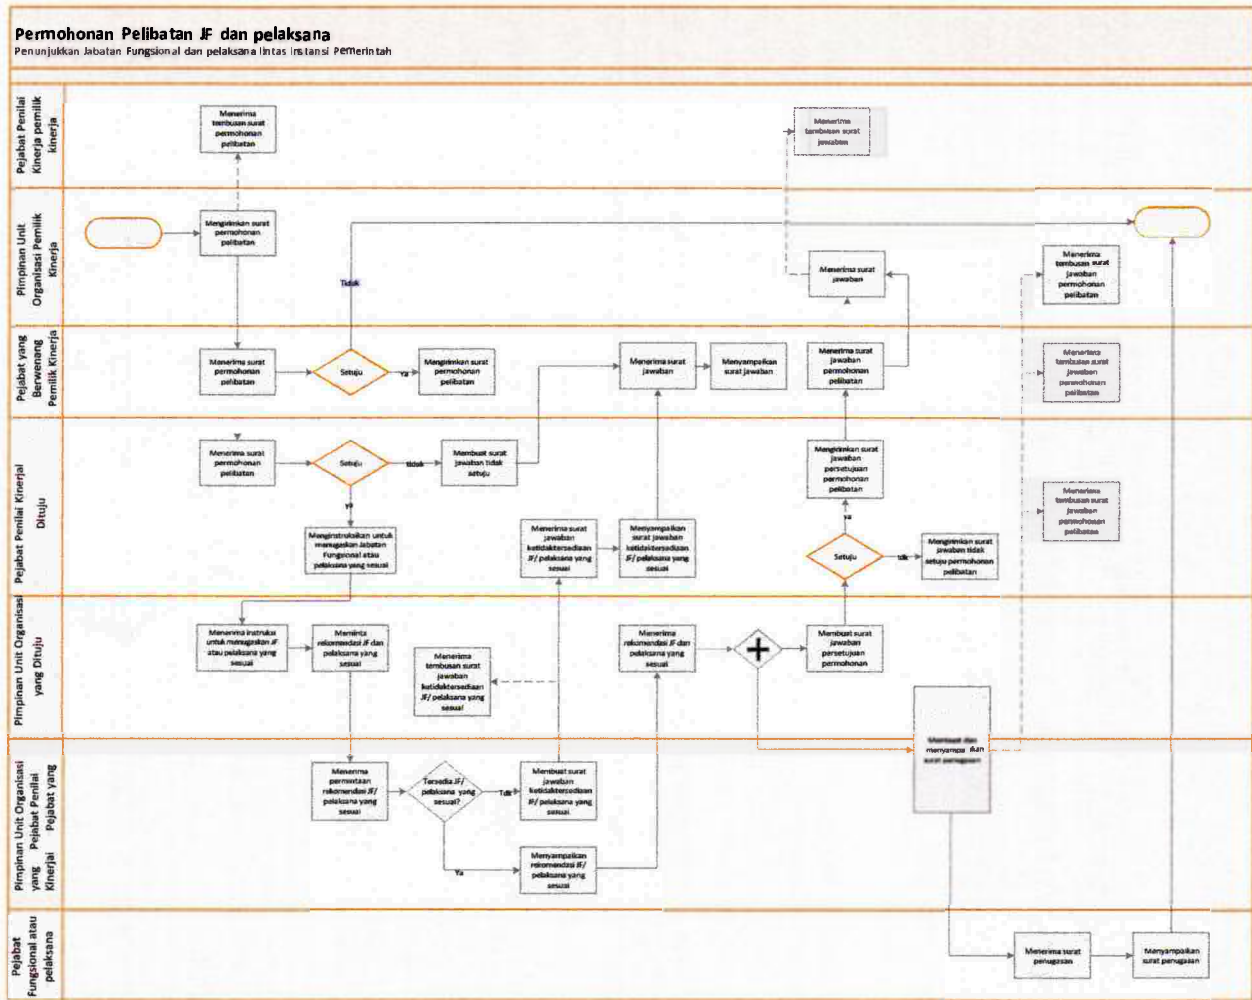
Permohonan Pelibatan JF dan pelaksana
Penunjukkan Jabatan Fungsional dan pelaksana lintas instansi Pemerintah

Pejabat Penilai Kinerja pemilik kinerja

Menerima tembusan surat permohonan pelibatan

Menerima tembusan surat jawaban

Pimpinan Unit Organisasi Pemilik Kinerja

Mengirimkan surat permohonan pelibatan

Tidak

Menerima surat jawaban

Menerima tembusan surat jawaban permohonan pelibatan

Pejabat yang Berwenang Pemilik Kinerja

Menerima surat permohonan pelibatan

Setuju

Ya

Mengirimkan surat permohonan pelibatan

Menerima surat jawaban

Menyampaikan surat jawaban

Menerima surat jawaban permohonan pelibatan

Menerima tembusan surat jawaban permohonan pelibatan

Pejabat Penilai Kinerja Dituju

Menerima surat permohonan pelibatan

Setuju

tidak

Membuat surat jawaban tidak setuju

ya

Menginstruksikan untuk menugaskan Jabatan Fungsional atau pelaksana yang sesuai

Menerima surat jawaban ketidaktersediaan JF/ pelaksana yang sesuai

Menyampaikan surat jawaban ketidaktersediaan JF/ pelaksana yang sesuai

Mengirimkan surat jawaban persetujuan permohonan pelibatan

ya

Setuju

tdk

Mengirimkan surat jawaban tidak setuju permohonan pelibatan

Menerima tembusan surat jawaban permohonan pelibatan

Pimpinan Unit Organisasi yang Dituju

Menerima instruksi untuk menugaskan JF atau pelaksana yang sesuai

Meminta rekomendasi JF dan pelaksana yang sesuai

Menerima tembusan surat jawaban ketidaktersediaan JF/ pelaksana yang sesuai

Menerima rekomendasi JF dan pelaksana yang sesuai

Membuat surat jawaban persetujuan permohonan

Membuat dan menyampaikan surat penugasan

Pimpinan Unit Organisasi yang Pejabat Penilai Kinerja Pejabat yang

Menerima permintaan rekomendasi JF/ pelaksana yang sesuai

Tersedia JF/ pelaksana yang sesuai?

Tdk

Membuat surat jawaban ketidaktersediaan JF/ pelaksana yang sesuai

Ya

Menyampaikan rekomendasi JF/ pelaksana yang sesuai

Pejabat Fungsional atau pelaksana

Menerima surat penugasan

Menyampaikan surat penugasan